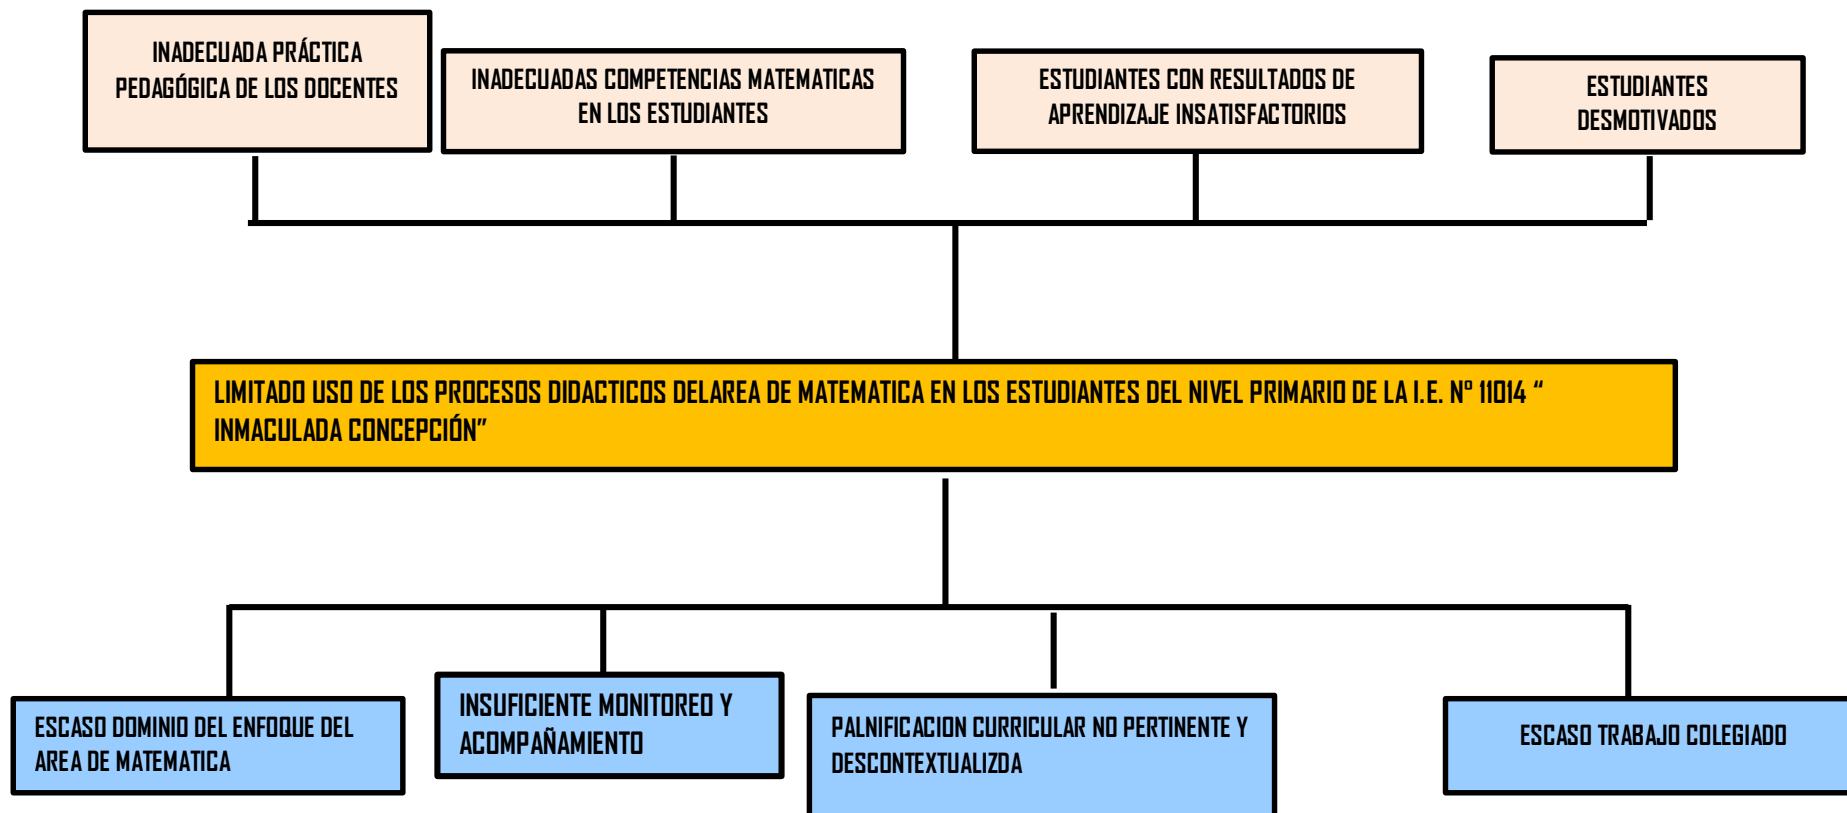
INADECUADA PRÁCTICA PEDAGÓGICA DE LOS DOCENTES

INADECUADAS COMPETENCIAS MATEMATICAS EN LOS ESTUDIANTES

ESTUDIANTES CON RESULTADOS DE APRENDIZAJE INSATISFACTORIOS

ESTUDIANTES DESMOTIVADOS

LIMITADO USO DE LOS PROCESOS DIDACTICOS DELAREA DE MATEMATICA EN LOS ESTUDIANTES DEL NIVEL PRIMARIO DE LA I.E. Nº 11014 “ INMACULADA CONCEPCIÓN”

ESCASO DOMINIO DEL ENFOQUE DEL AREA DE MATEMATICA

INSUFICIENTE MONITOREO Y ACOMPAÑAMIENTO

PALNIFICACION CURRICULAR NO PERTINENTE Y DESCONTEXTUALIZDA

ESCASO TRABAJO COLEGIADO